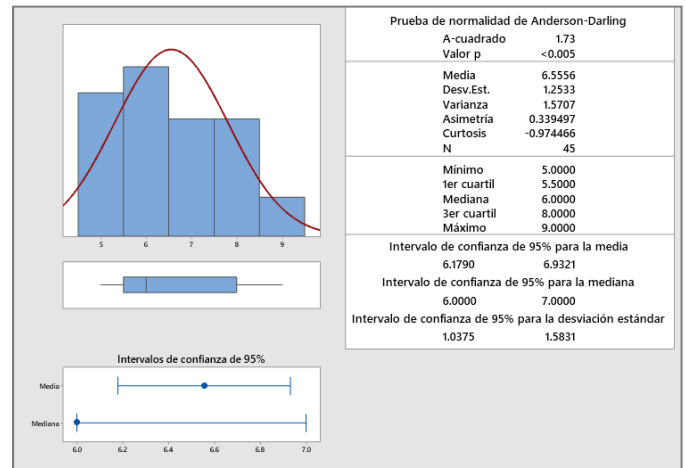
5 6 7 8 9

Prueba de normalidad de Anderson-Darling

| | |
|---|---|
| A-cuadrado | 1.73 |
| Valor p | <0.005 |

| | |
|---|---|
| Media | 6.5556 |
| Desv.Est. | 1.2533 |
| Varianza | 1.5707 |
| Asimetría | 0.339497 |
| Curtosis | -0.974466 |
| N | 45 |

| | |
|---|---|
| Mínimo | 5.0000 |
| 1er cuartil | 5.5000 |
| Mediana | 6.0000 |
| 3er cuartil | 8.0000 |
| Máximo | 9.0000 |

Intervalo de confianza de 95% para la media
6.1790 6.9321

Intervalo de confianza de 95% para la mediana
6.0000 7.0000

Intervalo de confianza de 95% para la desviación estándar
1.0375 1.5831

Intervalos de confianza de 95%

Media

Mediana

6.0 6.2 6.4 6.6 6.8 7.0